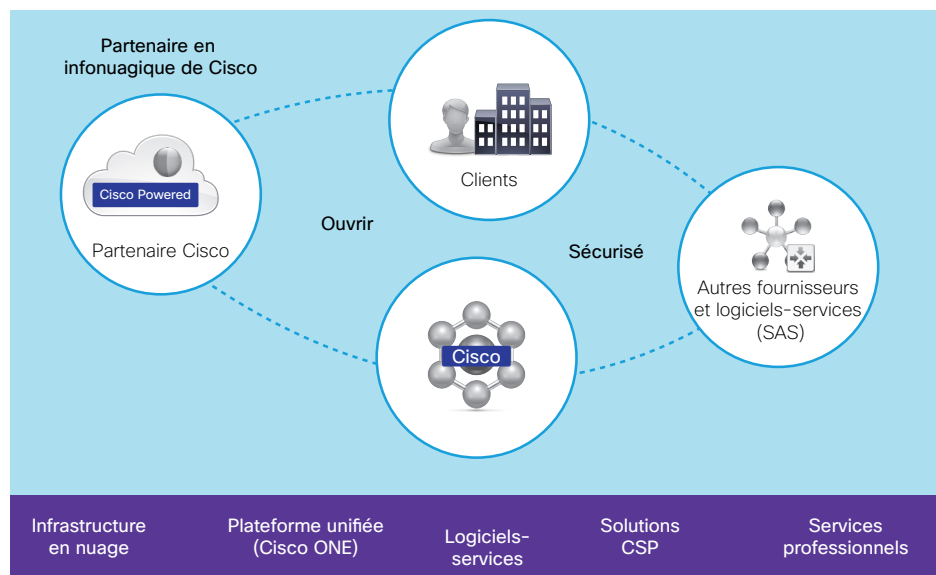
Partenaire en infonuagique de Cisco

Clients

Cisco Powered

Partenaire Cisco

Ouvrir

Sécurisé

Autres fournisseurs et logiciels-services (SAS)

Cisco

Infrastructure en nuage

Plateforme unifiée (Cisco ONE)

Logiciels-services

Solutions CSP

Services professionnels